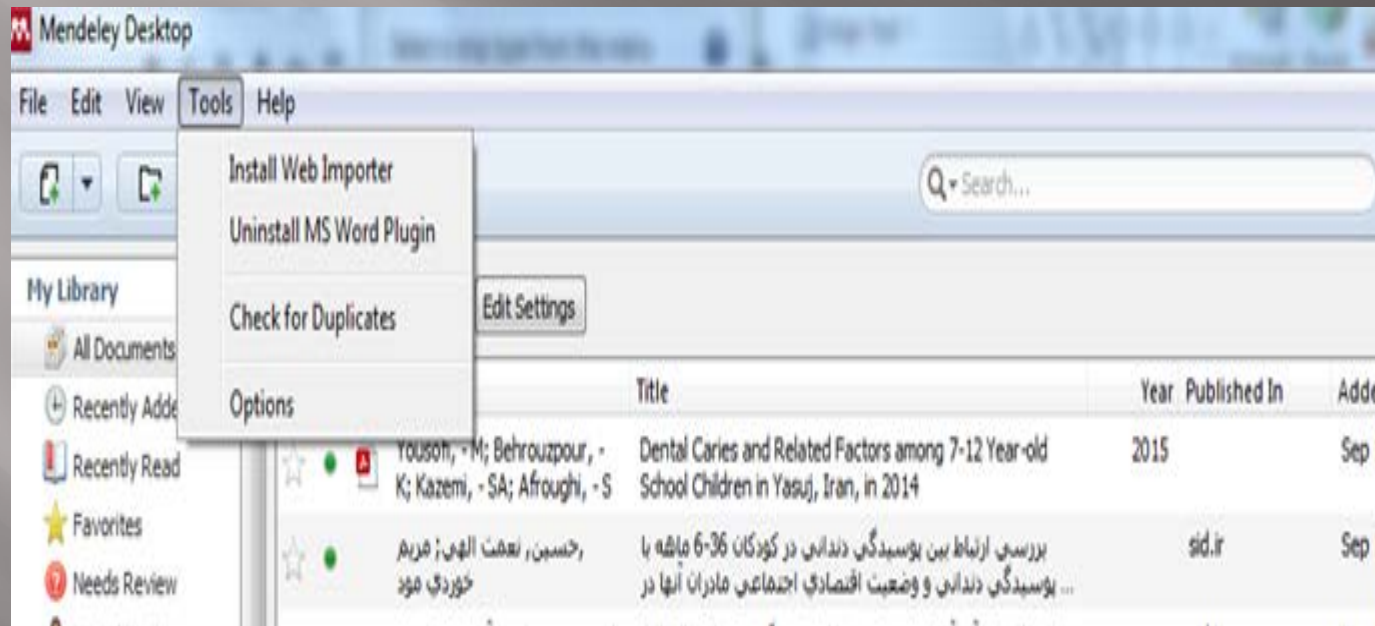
Mendeley Desktop

File Edit View Tools Help

Install Web Importer
Uninstall MS Word Plugin
Check for Duplicates
Options

Search...

My Library
All Documents
Recently Adde
Recently Read
Favorites
Needs Review

Edit Settings

| | Title | Year | Published In | Adde |
|---|---|---|---|---|
| Yousofi, - M; Behrouzpour, - K; Kazemi, - SA; Afroughi, - S | Dental Caries and Related Factors among 7-12 Year-old School Children in Yasuj, Iran, in 2014 | 2015 | | Sep |
| ,حسین, نعمت الهی; مریم خوردی مود | بررسی ارتباط بین پوسیدگی دندانی در کودکان 36-6 ماهه با پوسیدگی دندانی و وضعیت اقتصادی اجتماعی مادران آنها در ... | | sid.ir | Sep |